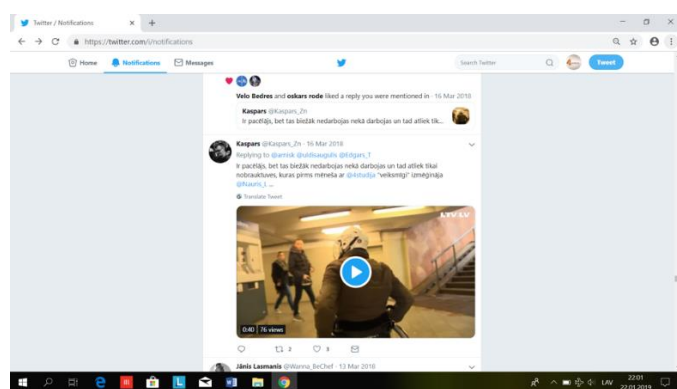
Twitter / Notifications
https://twitter.com/i/notifications
Home Notifications Messages
Search Twitter
Tweet

Velo Bedres and oskars rode liked a reply you were mentioned in · 16 Mar 2018

Kaspars @Kaspars_Zn
Ir pacēlājs, bet tas biežāk nedarbojas nekā darbojas un tad atliek tik...

Kaspars @Kaspars_Zn · 16 Mar 2018
Replying to @amink @ulditsaugulis @Edgars_T
Ir pacēlājs, bet tas biežāk nedarbojas nekā darbojas un tad atliek tikai nobrauktuves, kuras pirms mēneša ar @4studija "veiksmīgi" izmēģināja @Nauris_L ...

Translate Tweet

LTV.LV
0:40 | 76 views

2 5

Jānis Lasmanis @Wanna_BeChef · 13 Mar 2018

LAV 22:01 22.01.2019